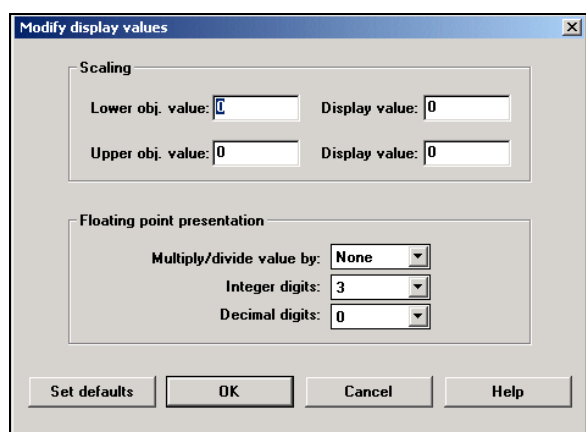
Modify display values

Scaling

Lower obj. value: 0

Display value: 0

Upper obj. value: 0

Display value: 0

Floating point presentation

Multiply/divide value by: None

Integer digits: 3

Decimal digits: 0

Set defaults

OK

Cancel

Help